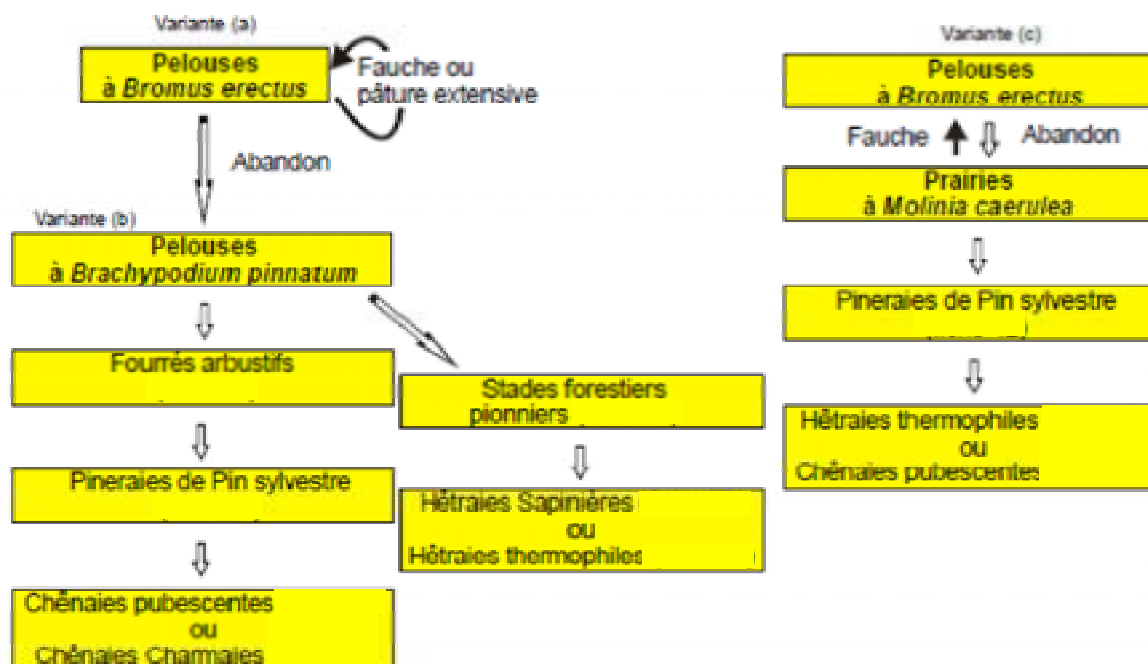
Variante (a)

Pelouses à *Bromus erectus*

Fauche ou pâture extensive

Abandon

Variante (b)

Pelouses à *Brachypodium pinnatum*

Fourrés arbustifs

Pineraies de Pin sylvestre

Chênaies pubescentes ou Chênaies Charmaies

Stades forestiers pionniers

Hêtraies Sapinières ou Hêtraies thermophiles

Variante (c)

Pelouses à *Bromus erectus*

Fauche

Abandon

Prairies à *Molinia caerulea*

Pineraies de Pin sylvestre

Hêtraies thermophiles ou Chênaies pubescentes